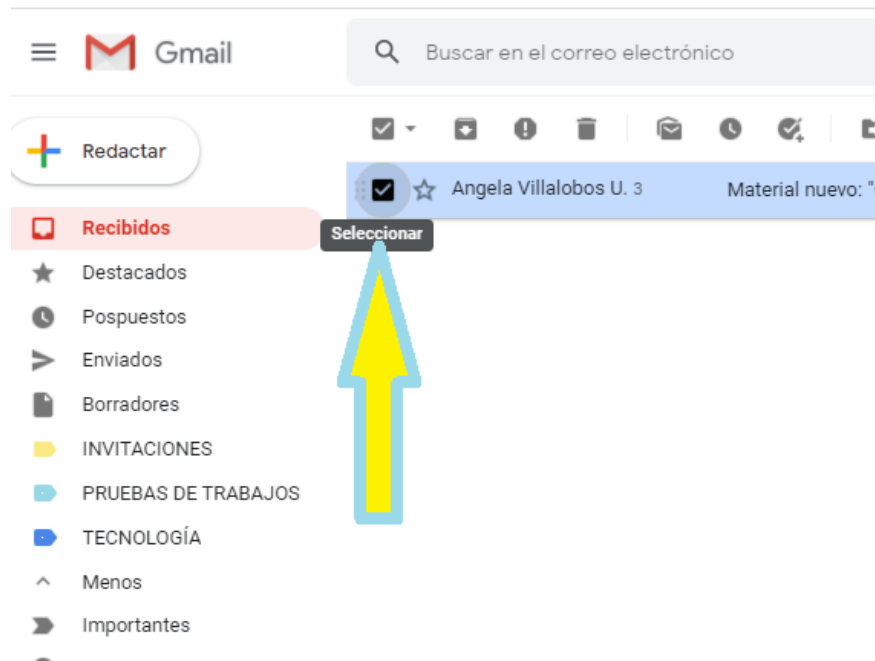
Gmail

Buscar en el correo electrónico

Redactar

Angela Villalobos U. 3

Material nuevo: "

Seleccionar

Recibidos

Destacados

Pospuestos

Enviados

Borradores

INVITACIONES

PRUEBAS DE TRABAJOS

TECNOLOGÍA

Menos

Importantes